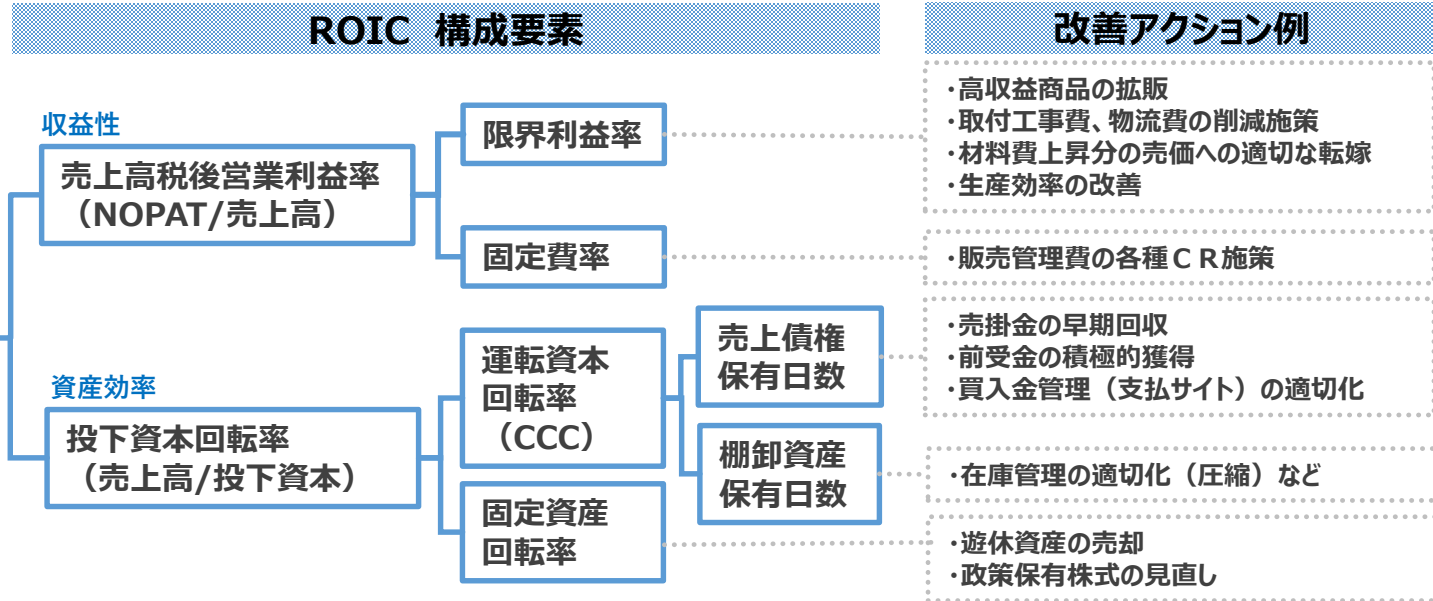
ROIC 構成要素

改善アクション例

収益性

売上高税後営業利益率
（NOPAT/売上高）

限界利益率

固定費率

資産効率

投下資本回転率
（売上高/投下資本）

運転資本
回転率
（CCC）

売上債権
保有日数

棚卸資産
保有日数

固定資産
回転率

・高収益商品の拡販
・取付工事費、物流費の削減施策
・材料費上昇分の売価への適切な転嫁
・生産効率の改善

・販売管理費の各種ＣＲ施策

・売掛金の早期回収
・前受金の積極的獲得
・買入金管理（支払サイト）の適切化

・在庫管理の適切化（圧縮）など

・遊休資産の売却
・政策保有株式の見直し